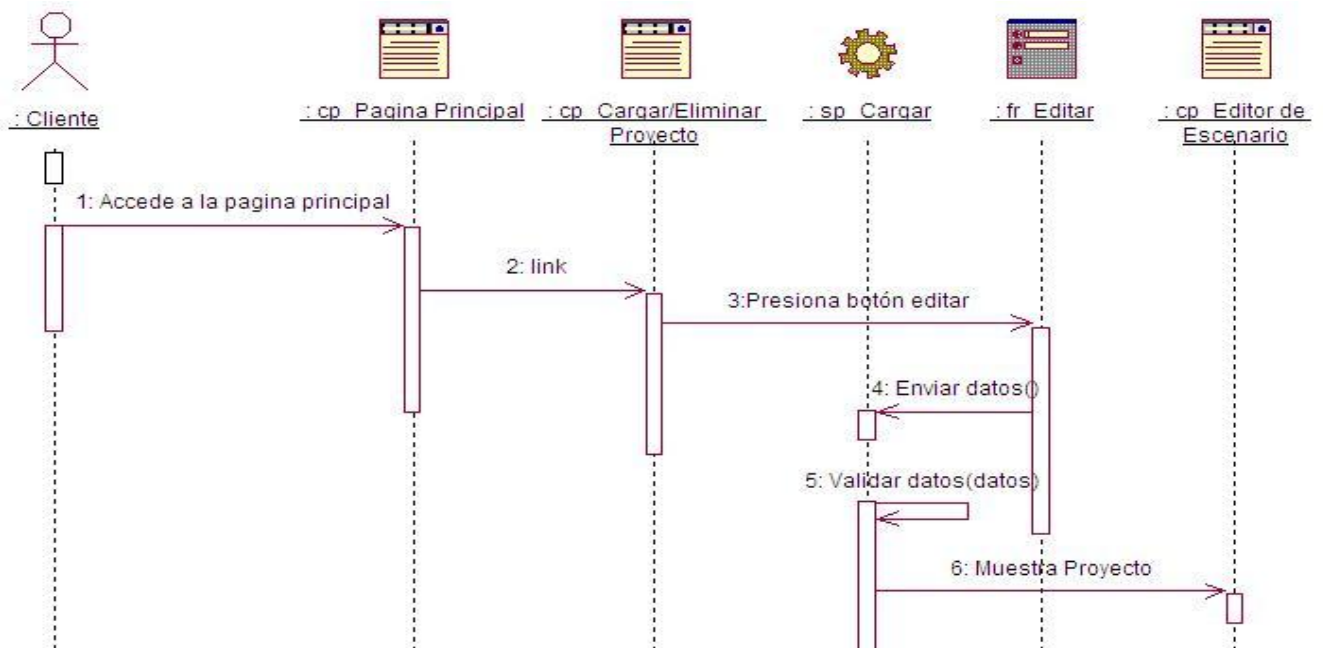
: Cliente

: cp_Pagina Principal

: cp_Cargar/Eliminar Proyecto

: sp_Cargar

: fr_Editar

: cp_Editor de Escenario

1: Accede a la pagina principal

2: link

3:Presiona botón editar

4: Enviar datos()

5: Validar datos(datos)

6: Muestra Proyecto